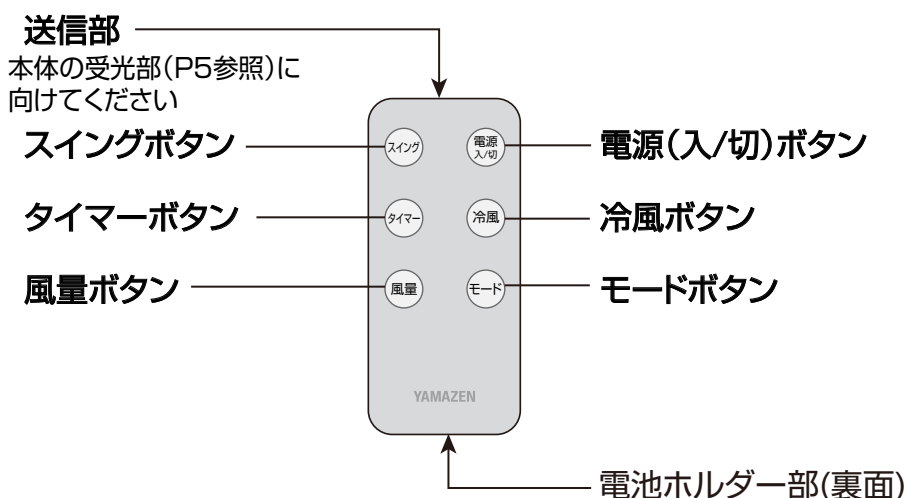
送信部
本体の受光部(P5参照)に向けてください

スイング
電源 入/切
タイマー
冷風
風量
モード
YAMAZEN

スイングボタン
電源(入/切)ボタン
タイマーボタン
冷風ボタン
風量ボタン
モードボタン
電池ホルダー部(裏面)